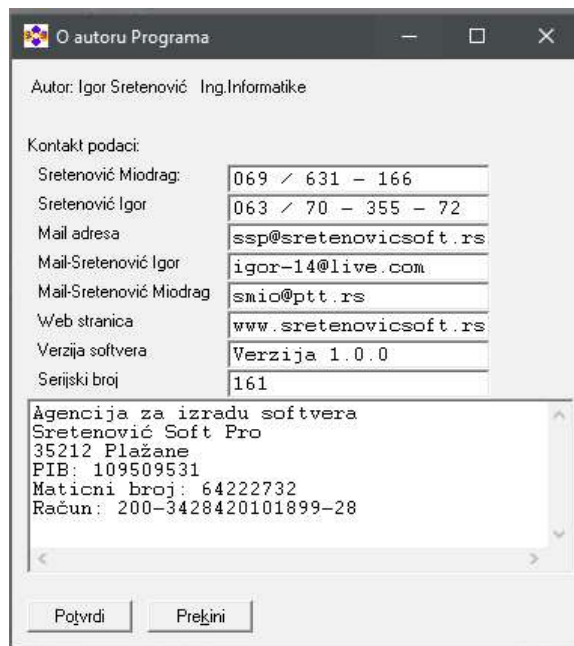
O autoru Programa

Autor: Igor Sretenović Ing.Informatike

Kontakt podaci:

| | |
|---|---|
| Sretenović Miodrag: | 069 / 631 - 166 |
| Sretenović Igor | 063 / 70 - 355 - 72 |
| Mail adresa | ssp@sretenovicsoft.rs |
| Mail-Sretenović Igor | igor-14@live.com |
| Mail-Sretenović Miodrag | smio@ptt.rs |
| Web stranica | www.sretenovicsoft.rs |
| Verzija softvera | Verzija 1.0.0 |
| Serijski broj | 161 |

Agencija za izradu softvera
Sretenović Soft Pro
35212 Plažane
PIB: 109509531
Maticni broj: 64222732
Račun: 200-3428420101899-28

Potvrdi Prekini